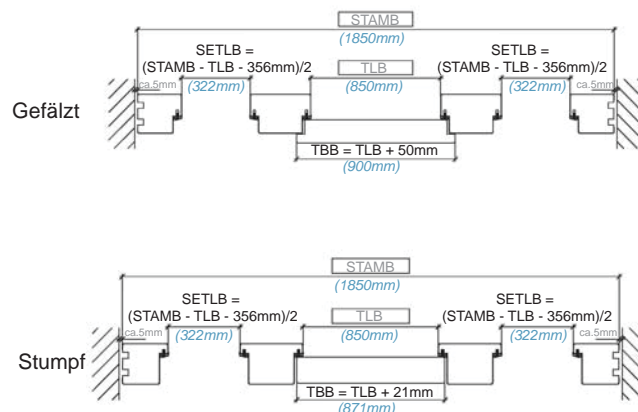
STAMB
(1850mm)

SETLB =
(STAMB - TLB - 356mm)/2
(322mm)

TLB
(850mm)

SETLB =
(STAMB - TLB - 356mm)/2
(322mm)

ca.5mm

ca.5mm

Gefälzt

TBB = TLB + 50mm
(900mm)

STAMB
(1850mm)

SETLB =
(STAMB - TLB - 356mm)/2
(322mm)

TLB
(850mm)

SETLB =
(STAMB - TLB - 356mm)/2
(322mm)

ca.5mm

ca.5mm

Stumpf

TBB = TLB + 21mm
(871mm)